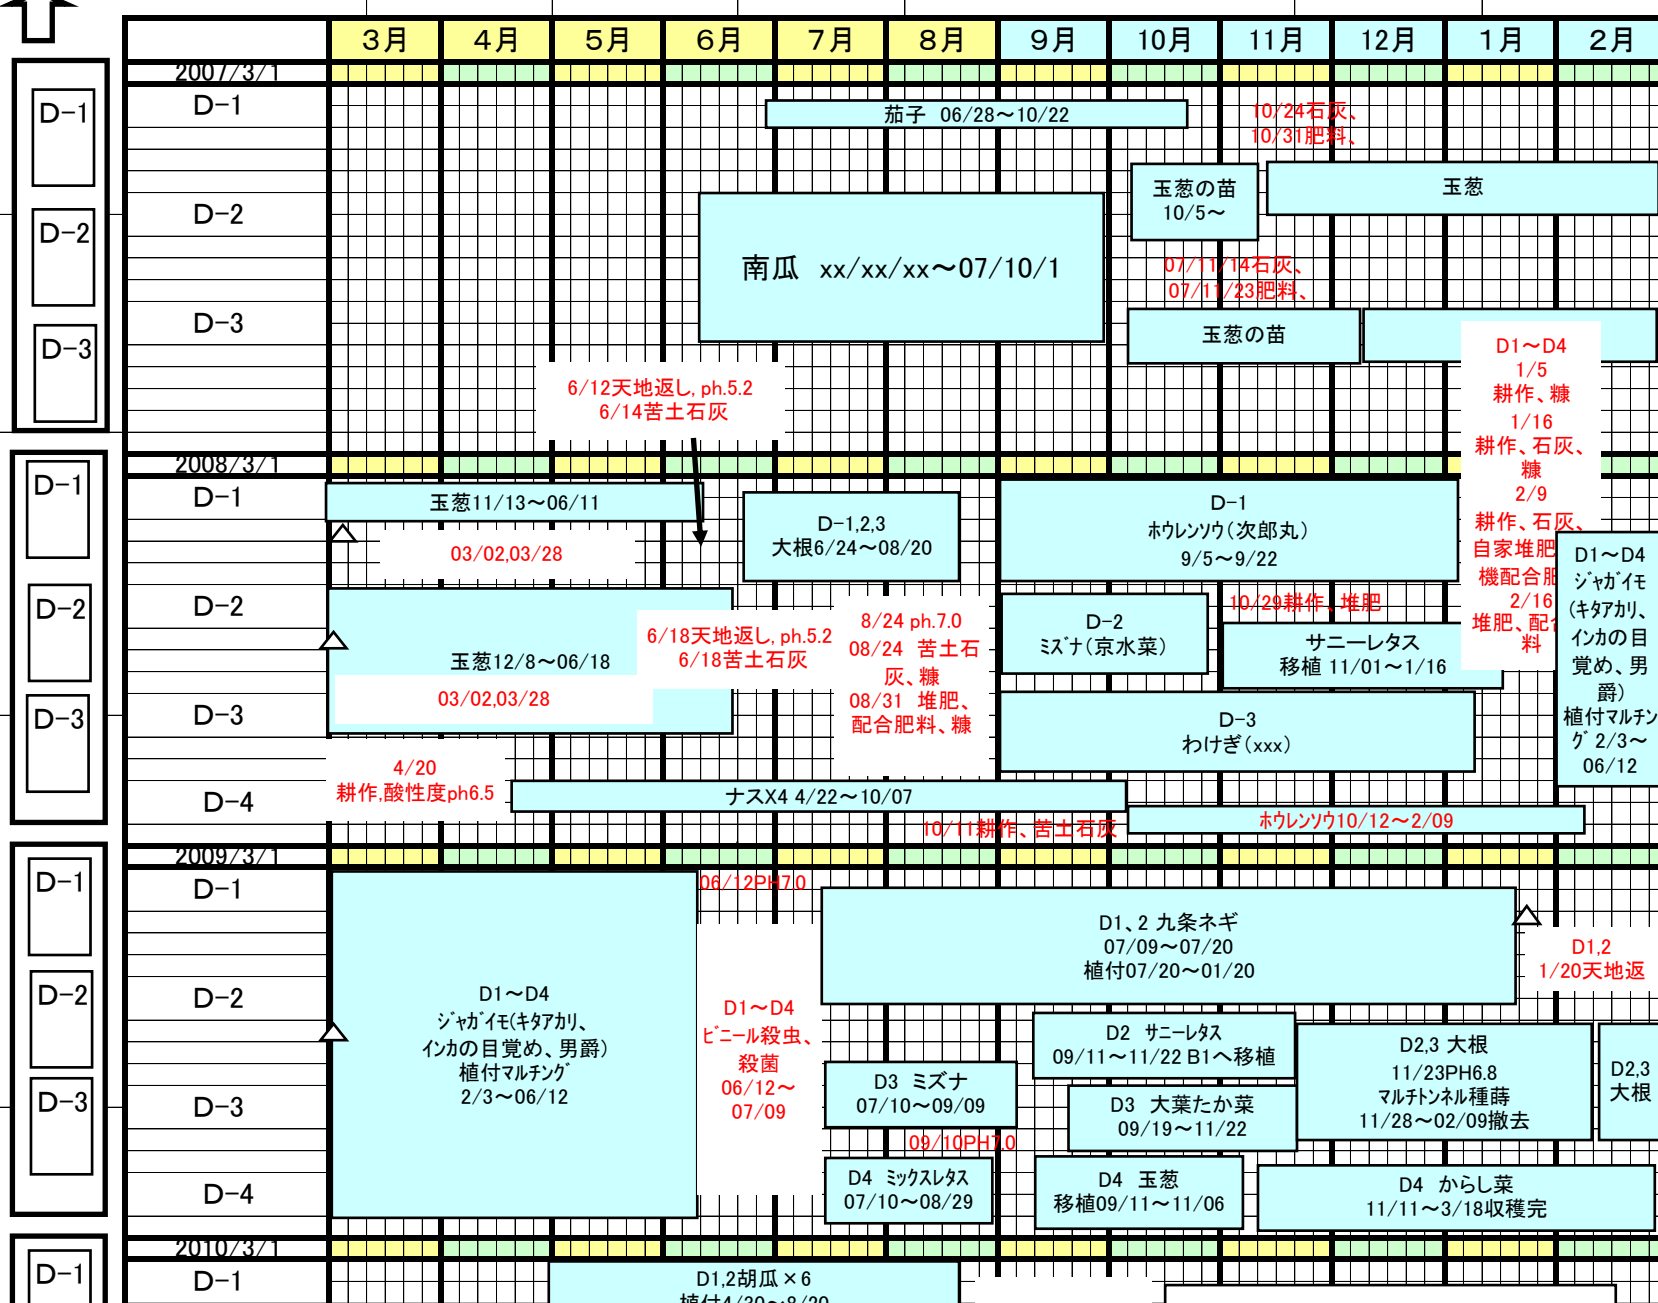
| | 3月 | 4月 | 5月 | 6月 | 7月 | 8月 | 9月 | 10月 | 11月 | 12月 | 1月 | 2月 |
|---|---|---|---|---|---|---|---|---|---|---|---|---|

D-1
D-2
D-3

2007/3/1
D-1
D-2
D-3

茄子 06/28～10/22
10/24石灰、
10/31肥料、
玉葱の苗
10/5～
玉葱
南瓜 xx/xx/xx～07/10/1
07/11/14石灰、
07/11/23肥料、
玉葱の苗
D1～D4
1/5
耕作、糠
1/16
耕作、石灰、糠
2/9
耕作、石灰、
自家堆肥
機配合肥
2/16
堆肥、配合
料
6/12天地返し, ph.5.2
6/14苦土石灰

D-1
D-2
D-3

2008/3/1
D-1
D-2
D-3
D-4

玉葱11/13～06/11
03/02,03/28
D-1,2,3
大根6/24～08/20
D-1
ホウレンソウ(次郎丸)
9/5～9/22
D1～D4
ジャガイモ
(キタアカリ、
インカの目
覚め、男
爵)
植付マルチン
グ 2/3～
06/12
6/18天地返し, ph.5.2
6/18苦土石灰
8/24 ph.7.0
08/24 苦土石
灰、糠
08/31 堆肥、
配合肥料、糠
D-2
ミズナ(京水菜)
10/29耕作、堆肥
サニーレタス
移植 11/01～1/16
玉葱12/8～06/18
03/02,03/28
D-3
わけぎ(xxx)
4/20
耕作,酸性度ph6.5
ナスX4 4/22～10/07
10/11耕作、苦土石灰
ホウレンソウ10/12～2/09

D-1
D-2
D-3

2009/3/1
D-1
D-2
D-3
D-4

06/12PH7.0
D1、2 九条ネギ
07/09～07/20
植付07/20～01/20
D1,2
1/20天地返
D1～D4
ジャガイモ(キタアカリ、
インカの目覚め、男爵)
植付マルチング
2/3～06/12
D1～D4
ビニール殺虫、
殺菌
06/12～
07/09
D2 サニーレタス
09/11～11/22 B1へ移植
D2,3 大根
11/23PH6.8
マルチトンネル種蒔
11/28～02/09撤去
D2,3
大根
D3 ミズナ
07/10～09/09
D3 大葉たか菜
09/19～11/22
09/10PH7.0
D4 ミックスレタス
07/10～08/29
D4 玉葱
移植09/11～11/06
D4 からし菜
11/11～3/18収穫完

D-1
2010/3/1
D-1
D1,2胡瓜×6
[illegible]